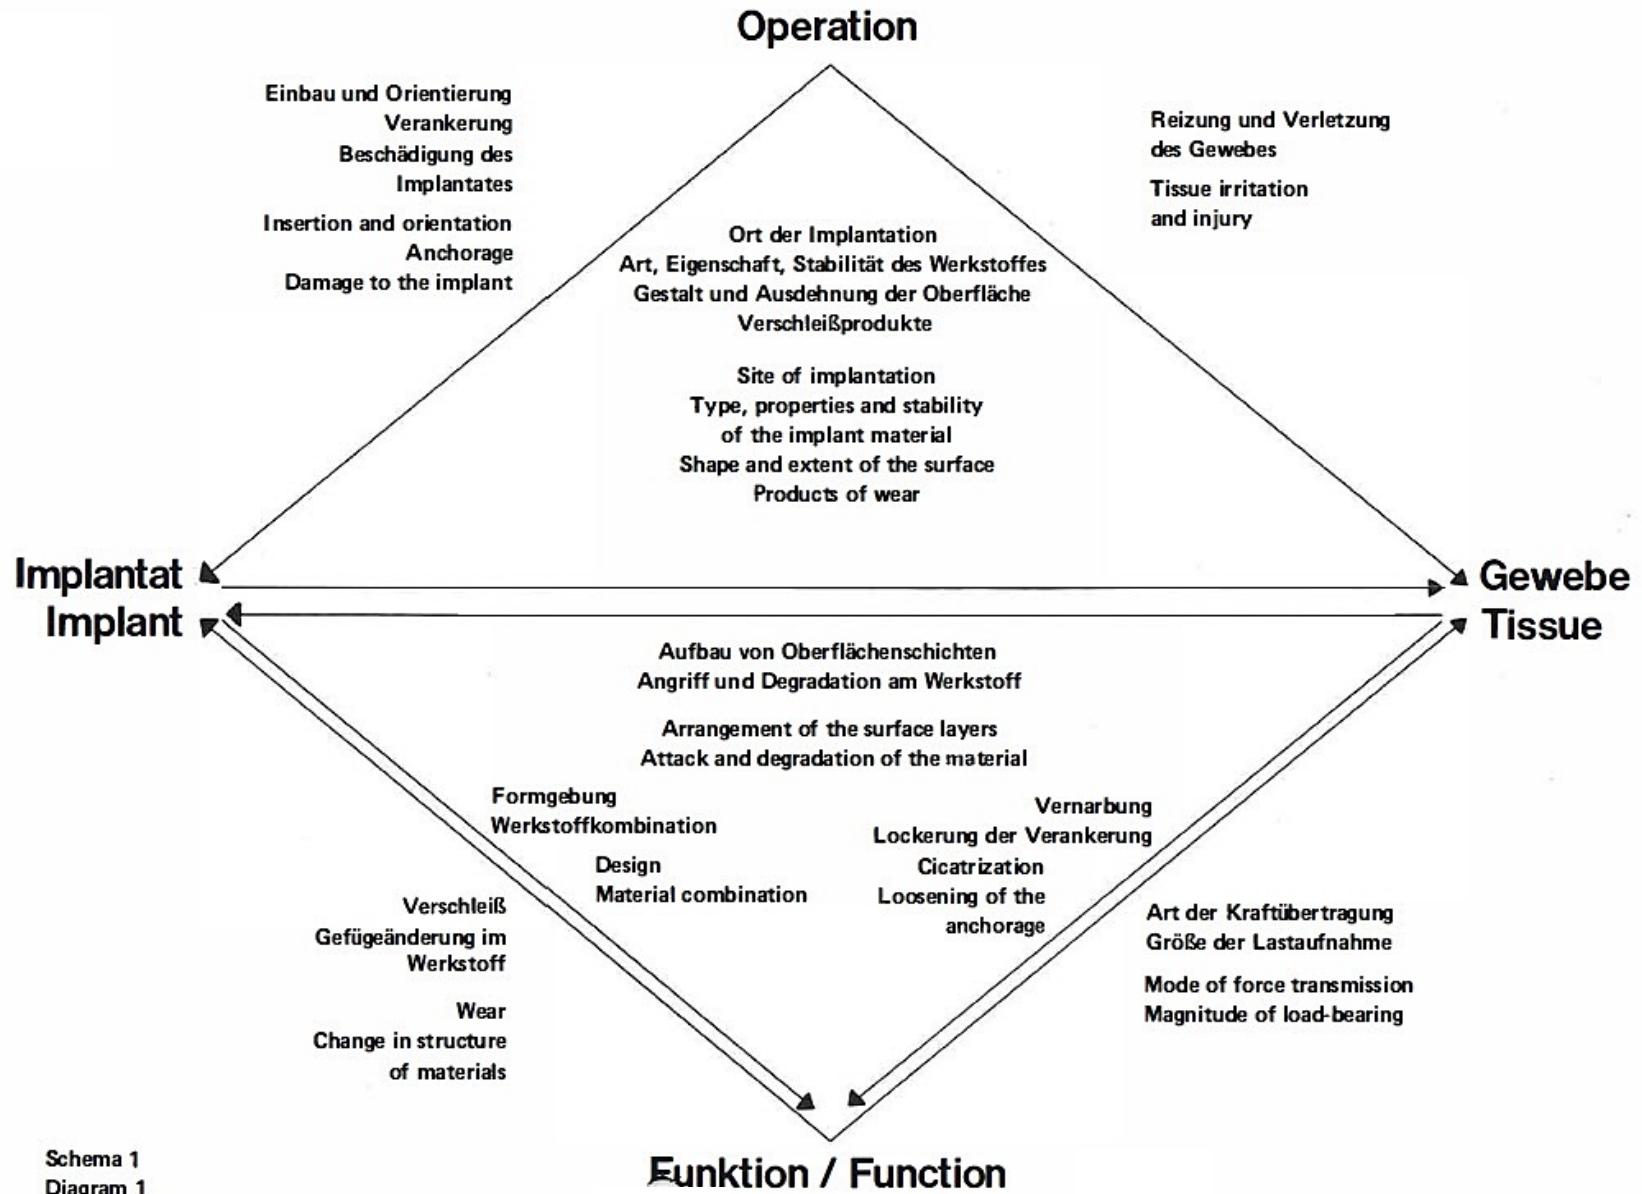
Operation

Einbau und Orientierung
Verankerung
Beschädigung des Implantates

Insertion and orientation
Anchorage
Damage to the implant

Reizung und Verletzung des Gewebes

Tissue irritation and injury

Ort der Implantation
Art, Eigenschaft, Stabilität des Werkstoffes
Gestalt und Ausdehnung der Oberfläche
Verschleißprodukte

Site of implantation
Type, properties and stability of the implant material
Shape and extent of the surface
Products of wear

Implantat
Implant

Gewebe
Tissue

Aufbau von Oberflächenschichten
Angriff und Degradation am Werkstoff

Arrangement of the surface layers
Attack and degradation of the material

Formgebung
Werkstoffkombination

Design
Material combination

Vernarbung
Lockerung der Verankerung

Cicatrization
Loosening of the anchorage

Verschleiß
Gefügeänderung im Werkstoff

Wear
Change in structure of materials

Art der Kraftübertragung
Größe der Lastaufnahme

Mode of force transmission
Magnitude of load-bearing

Schema 1
Diagram 1

Funktion / Function